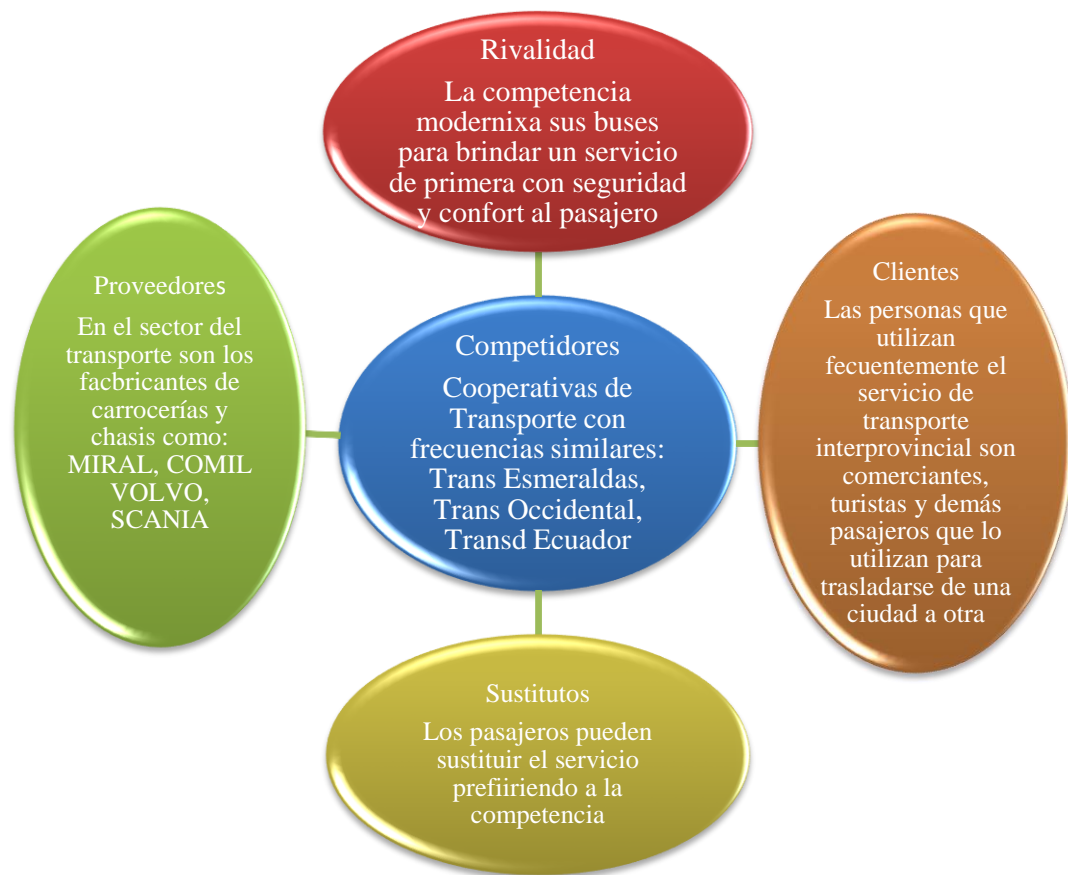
Rivalidad

La competencia modernixa sus buses para brindar un servicio de primera con seguridad y confort al pasajero

Proveedores

En el sector del transporte son los facbricantes de carrocerías y chasis como: MIRAL, COMIL VOLVO, SCANIA

Competidores

Cooperativas de Transporte con frecuencias similares: Trans Esmeraldas, Trans Occidental, Transd Ecuador

Clientes

Las personas que utilizan fecuentemente el servicio de transporte interprovincial son comerciantes, turistas y demás pasajeros que lo utilizan para trasladarse de una ciudad a otra

Sustitutos

Los pasajeros pueden sustituir el servicio prefiiriendo a la competencia